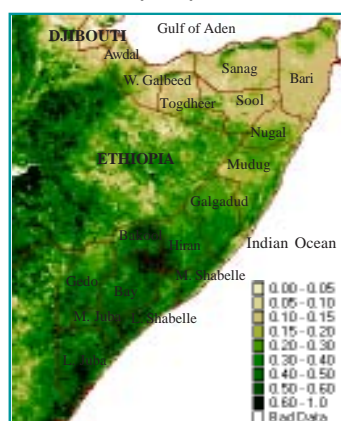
Gulf of Aden
DJIBOUTI
Awdal
W. Galbeed
Sanag
Bari
Togdheer
Sool
Nugal
ETHIOPIA
Mudug
Galgadud
Bakool
Hiran
Indian Ocean
M. Shabelle
Gedo
Bay
M. Juba
L. Shabelle
L. Juba
0.00 - 0.05
0.05 - 0.10
0.10 - 0.15
0.15 - 0.20
0.20 - 0.30
0.30 - 0.40
0.40 - 0.50
0.50 - 0.60
0.60 - 1.0
Bad Data